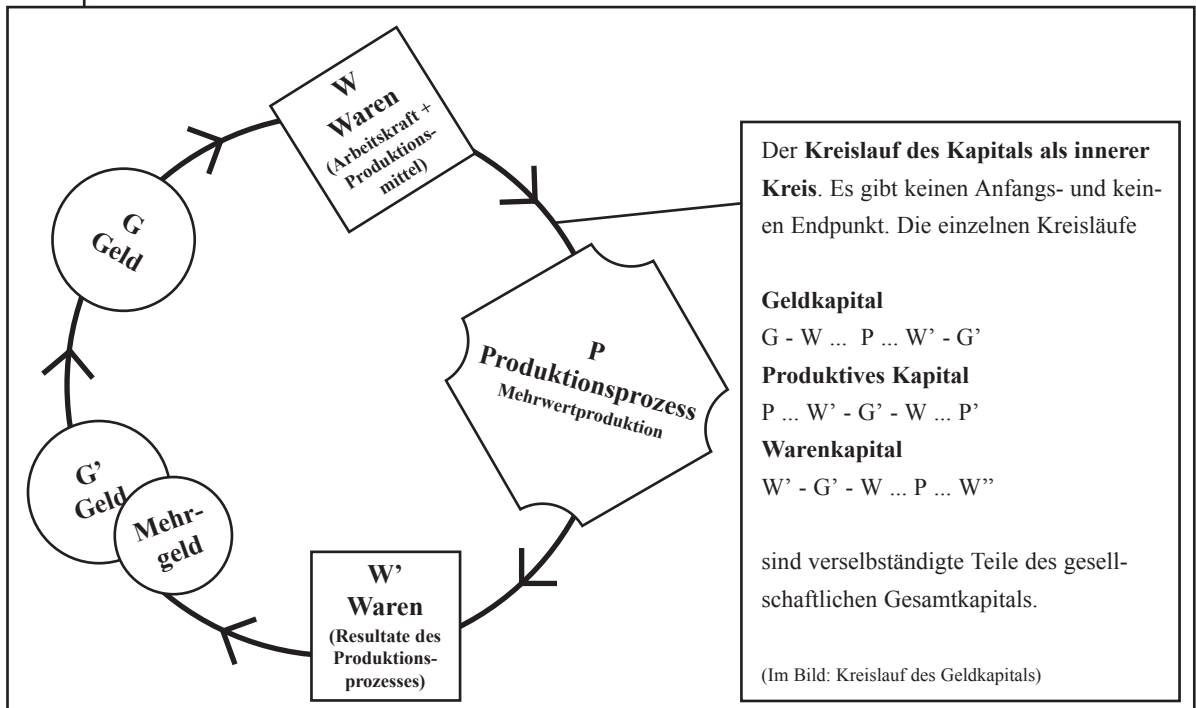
W
Waren
(Arbeitskraft + Produktionsmittel)

G
Geld

P
Produktionsprozess
Mehrwertproduktion

G'
Geld

Mehrgeld

W'
Waren
(Resultate des Produktionsprozesses)

Der **Kreislauf des Kapitals als innerer Kreis**. Es gibt keinen Anfangs- und keinen Endpunkt. Die einzelnen Kreisläufe

**Geldkapital**
G - W ... P ... W' - G'
**Produktives Kapital**
P ... W' - G' - W ... P'
**Warenkapital**
W' - G' - W ... P ... W''

sind verselbständigte Teile des gesellschaftlichen Gesamtkapitals.

(Im Bild: Kreislauf des Geldkapitals)